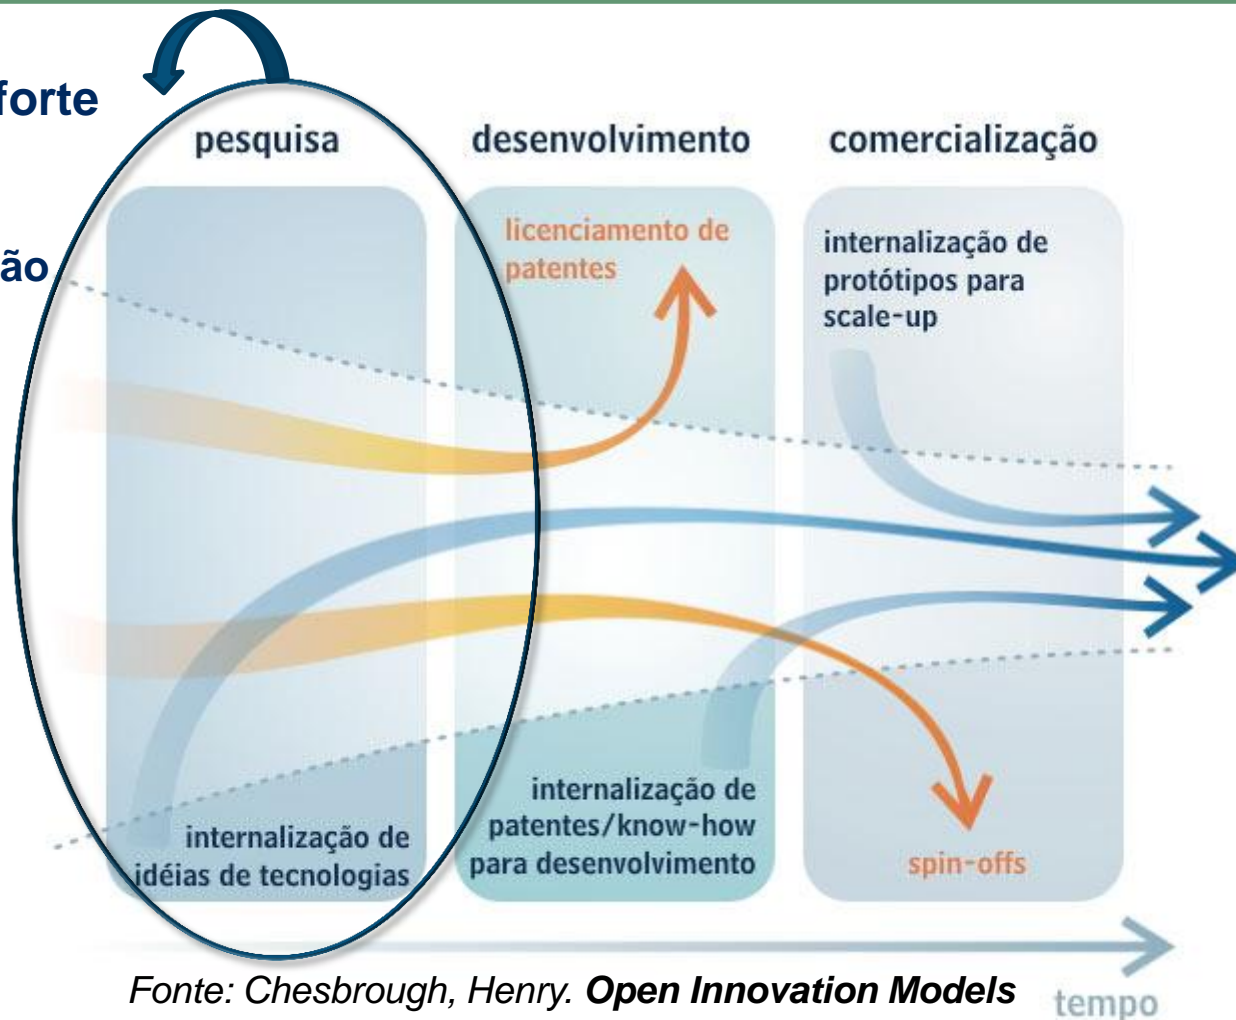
forte

ão

pesquisa

desenvolvimento

comercialização

licenciamento de patentes

internalização de protótipos para scale-up

internalização de idéias de tecnologias

internalização de patentes/know-how para desenvolvimento

spin-offs

tempo

Fonte: Chesbrough, Henry. **Open Innovation Models**